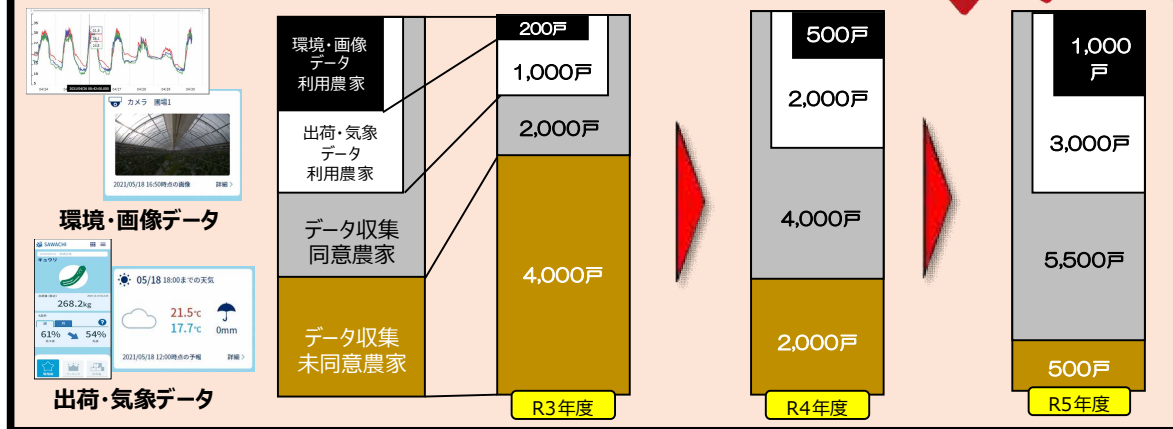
カメラ 圃場1

2021/05/18 16:50時点の画像 詳細 >

環境・画像データ

SAWACHI

キュウリ

268.2kg

61% 54%

05/18 18:00までの天気

21.5℃
17.7℃
0mm

2021/05/18 12:00時点の予報 詳細 >

出荷・気象データ

環境・画像データ利用農家

出荷・気象データ利用農家

データ収集同意農家

データ収集未同意農家

200戸
1,000戸
2,000戸
4,000戸
R3年度

500戸
2,000戸
4,000戸
2,000戸
R4年度

1,000戸
3,000戸
5,500戸
500戸
R5年度